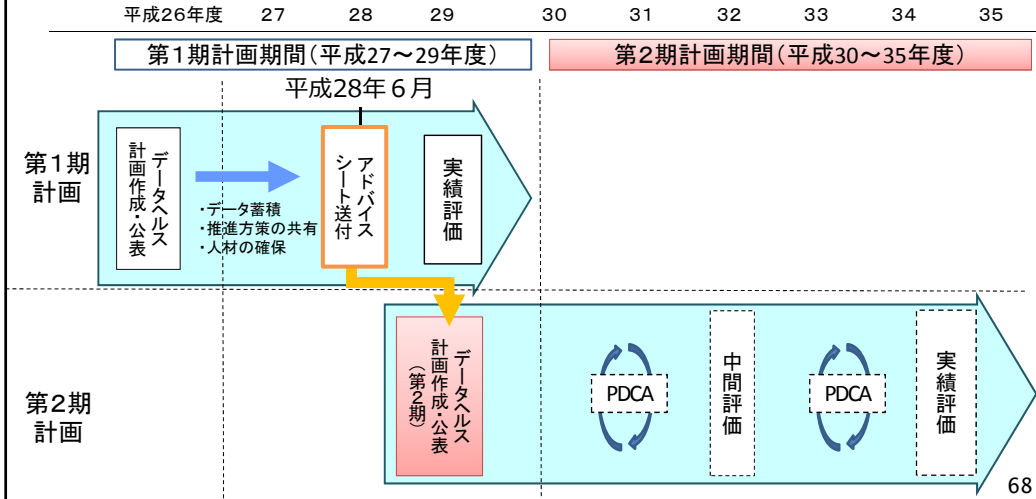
平成26年度 27 28 29 30 31 32 33 34 35

第1期計画期間(平成27〜29年度)

第2期計画期間(平成30〜35年度)

平成28年6月

第1期計画

データヘルス計画作成・公表

・データ蓄積
・推進方策の共有
・人材の確保

アドバイスシート送付

実績評価

第2期計画

データヘルス計画作成・公表(第2期)

PDCA

中間評価

PDCA

実績評価

68